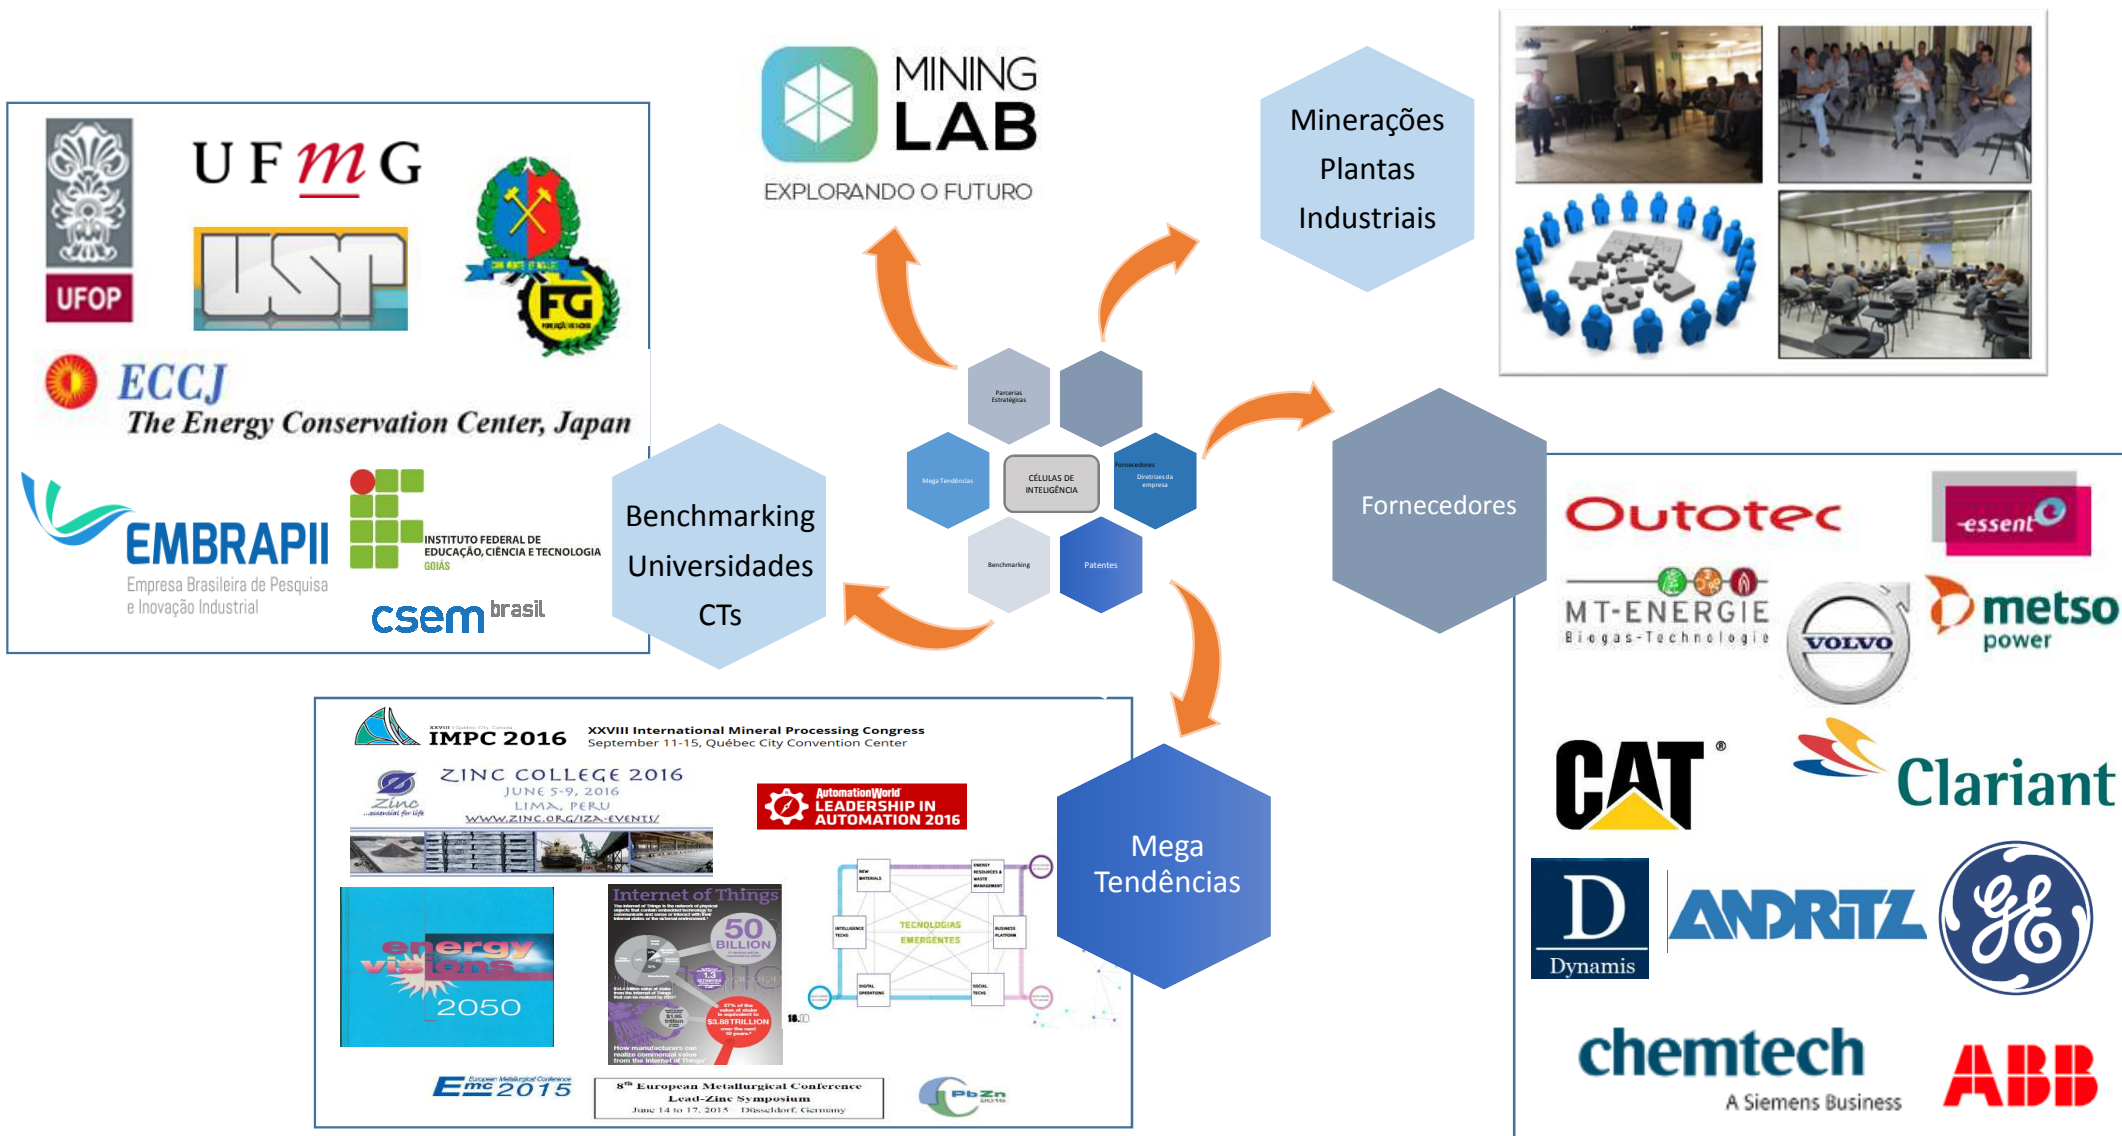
MINING LAB
EXPLORANDO O FUTURO

Minerações
Plantas
Industriais

UFOP
UFMG
USP
FG
ECCJ
The Energy Conservation Center, Japan
EMBRAPII
Empresa Brasileira de Pesquisa e Inovação Industrial
INSTITUTO FEDERAL DE EDUCAÇÃO, CIÊNCIA E TECNOLOGIA
GOIÁS
csem brasil

Benchmarking
Universidades
CTs

Parcerias Estratégicas
Mega Tendências
CÉLULAS DE INTELIGÊNCIA
Fornecedores
Diretrizes da empresa
Benchmarking
Patentes

Fornecedores

Outotec
essent
MT-ENERGIE
Biogas-Technologie
VOLVO
metso
power
CAT
Clariant
D
Dynamis
ANDRITZ
GE
chemtech
A Siemens Business
ABB

IMPC 2016
XXVIII International Mineral Processing Congress
September 11-15, Québec City Convention Center
ZINC COLLEGE 2016
JUNE 5-9, 2016
LIMA, PERU
WWW.ZINC.ORG/IZA-EVENTS/
Zinc
...essential for life
AutomationWorld
LEADERSHIP IN AUTOMATION 2016
energy visions
2050
Internet of Things
50 BILLION
TECNOLOGIAS EMERGENTES
EMC 2015
8th European Metallurgical Conference
Lead-Zinc Symposium
June 14 to 17, 2015 Düsseldorf, Germany
PbZn 2015

Mega
Tendências